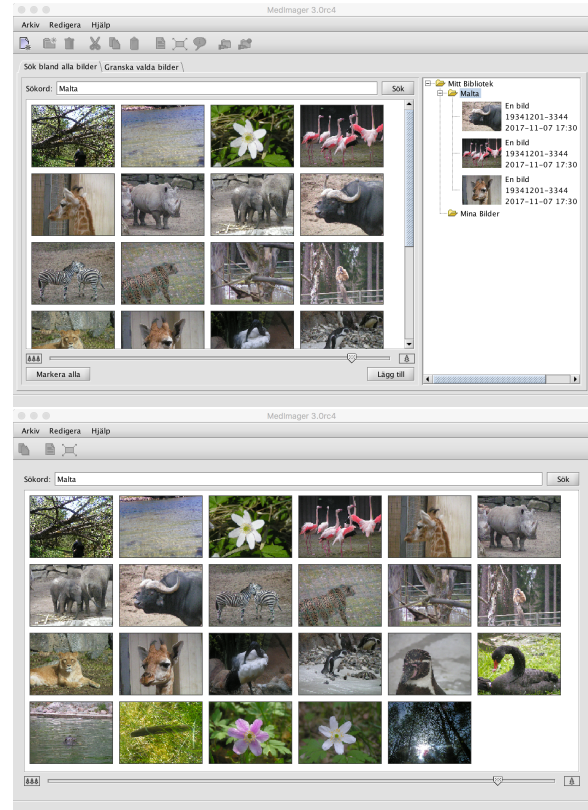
MedImager 3.0rc4

Arkiv Redigera Hjälp

Sök bland alla bilder | Granska valda bilder

Sökord: Malta

Sök

Mitt Bibliotek
Malta
En bild
19341201-3344
2017-11-07 17:30
En bild
19341201-3344
2017-11-07 17:30
En bild
19341201-3344
2017-11-07 17:30
Mina Bilder

Markera alla

Lägg till

MedImager 3.0rc4

Arkiv Redigera Hjälp

Sökord: Malta

Sök